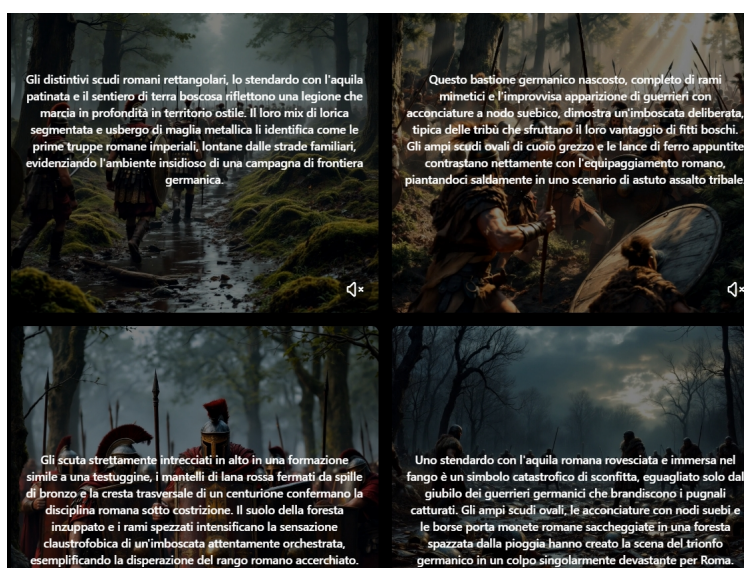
Gli distintivi scudi romani rettangolari, lo stendardo con l'aquila patinata e il sentiero di terra boscosa riflettono una legione che marcia in profondità in territorio ostile. Il loro mix di lorica segmentata e usbergo di maglia metallica li identifica come le prime truppe romane imperiali, lontane dalle strade familiari, evidenziando l'ambiente insidioso di una campagna di frontiera germanica.

Questo bastione germanico nascosto, completo di rami mimetici e l'improvvisa apparizione di guerrieri con acconciature a nodo suebico, dimostra un'imboscata deliberata, tipica delle tribù che sfruttano il loro vantaggio di fitti boschi. Gli ampi scudi ovali di cuoio grezzo e le lance di ferro appuntite contrastano nettamente con l'equipaggiamento romano, piantandoci saldamente in uno scenario di astuto assalto tribale.

Gli scuta strettamente intrecciati in alto in una formazione simile a una testuggine, i mantelli di lana rossa fermati da spille di bronzo e la cresta trasversale di un centurione confermano la disciplina romana sotto costrizione. Il suolo della foresta inzuppato e i rami spezzati intensificano la sensazione claustrofobica di un'imboscata attentamente orchestrata, esemplificando la disperazione del rango romano accerchiato.

Uno stendardo con l'aquila romana rovesciata e immersa nel fango è un simbolo catastrofico di sconfitta, eguagliato solo dal giubilo dei guerrieri germanici che brandiscono i pugnali catturati. Gli ampi scudi ovali, le acconciature con nodi suebi e le borse porta monete romane saccheggiate in una foresta spazzata dalla pioggia hanno creato la scena del trionfo germanico in un colpo singolarmente devastante per Roma.